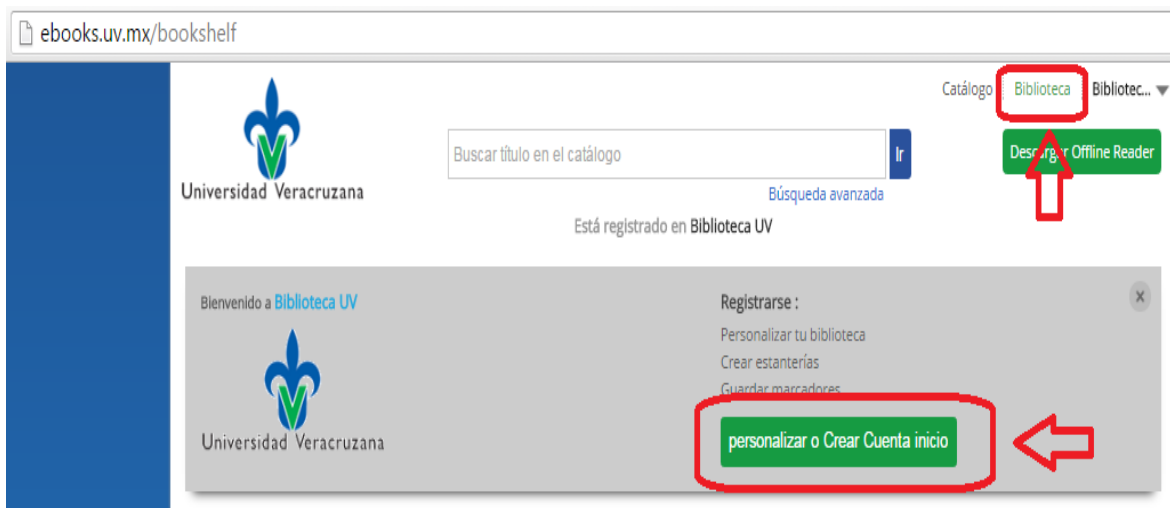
ebooks.uv.mx/bookshelf

Universidad Veracruzana

Buscar título en el catálogo

Ir

Búsqueda avanzada

Está registrado en Biblioteca UV

Catálogo Biblioteca Bibliotec...

Descargar Offline Reader

Bienvenido a Biblioteca UV

Universidad Veracruzana

Registrarse :

Personalizar tu biblioteca

Crear estanterías

Guardar marcadores

personalizar o Crear Cuenta inicio

×